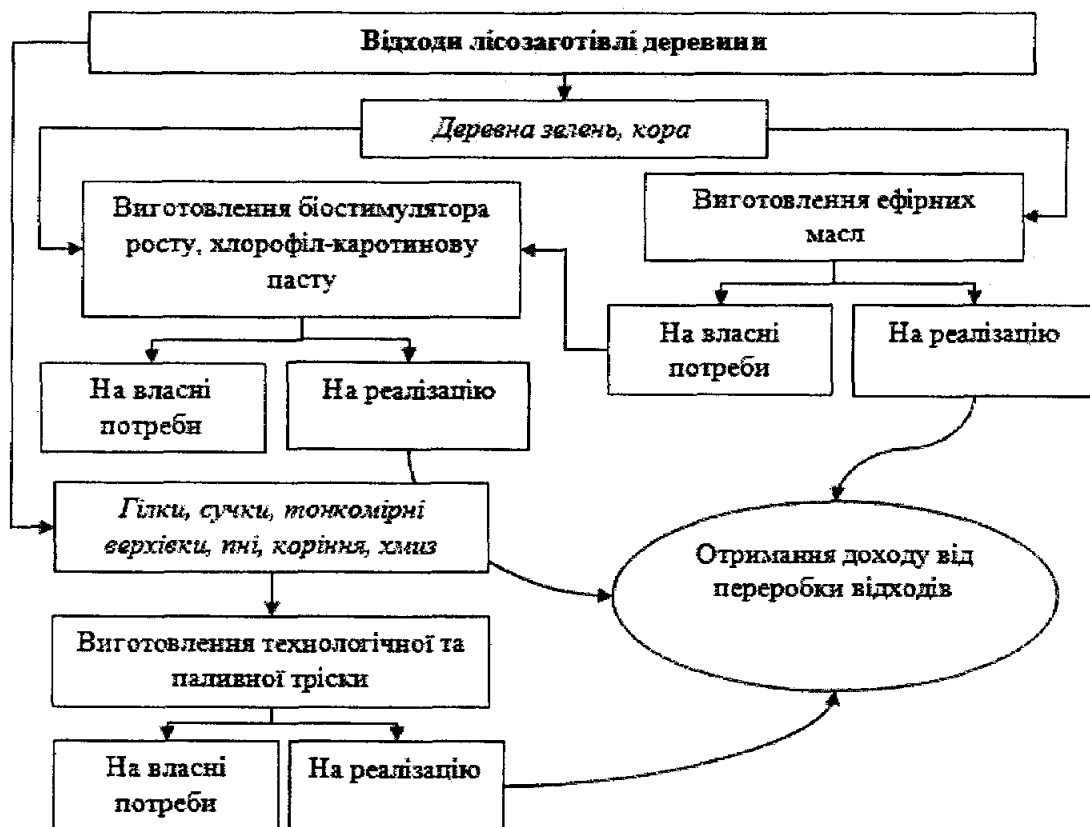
Відходи лісозаготівлі деревини

Деревна зелень, кора

Виготовлення біостимулятора росту, хлорофіл-каротинову пасту

Виготовлення ефірних масл

На власні потреби

На реалізацію

На власні потреби

На реалізацію

Гілки, сучки, тонкомірні верхівки, пні, коріння, хмиз

Отримання доходу від переробки відходів

Виготовлення технологічної та паливної тріски

На власні потреби

На реалізацію